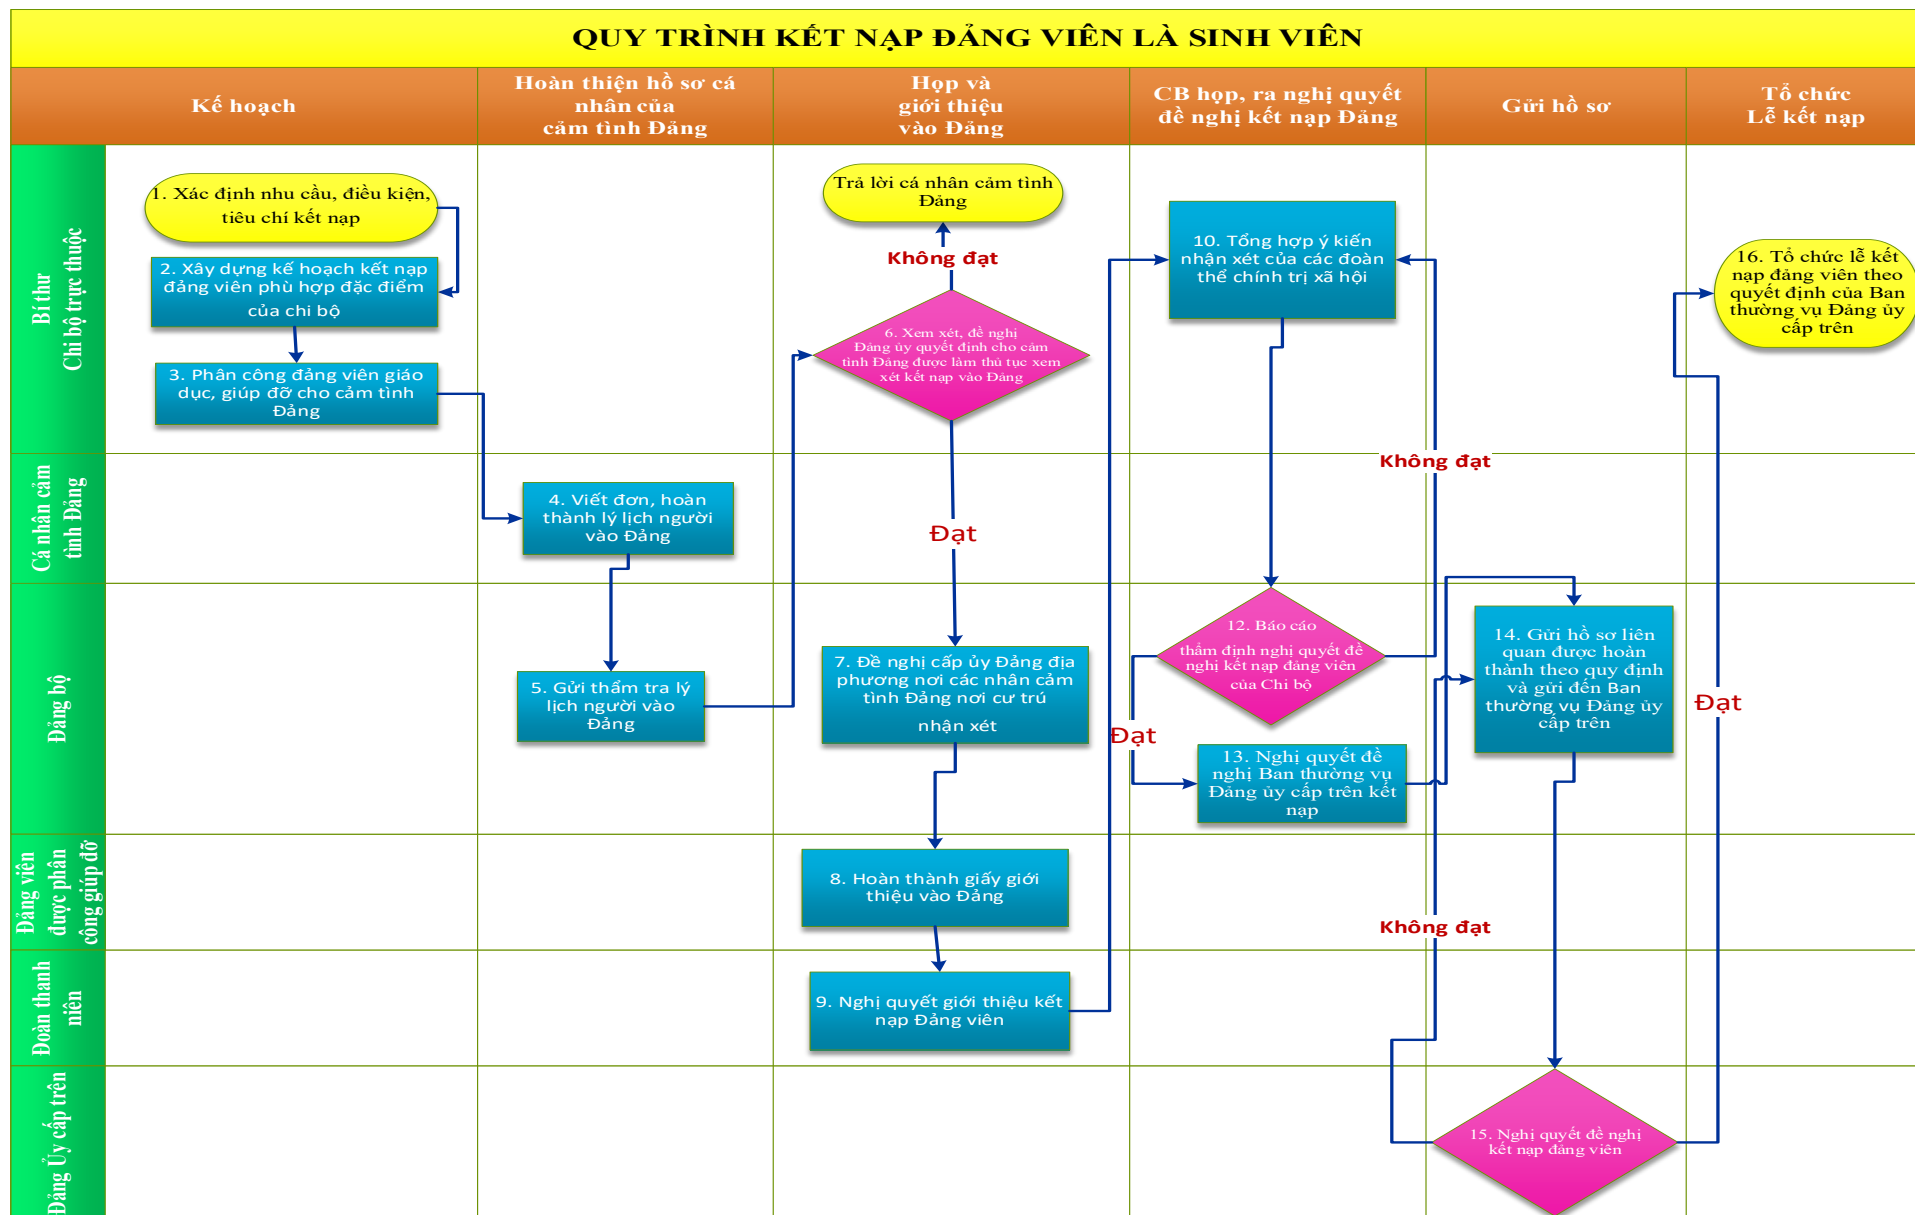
QUY TRÌNH KẾT NẠP ĐẢNG VIÊN LÀ SINH VIÊN

| Kế hoạch | Hoàn thiện hồ sơ cá nhân của cảm tình Đảng | Họp và giới thiệu vào Đảng | CB họp, ra nghị quyết đề nghị kết nạp Đảng | Gửi hồ sơ | Tổ chức Lễ kết nạp |
|---|---|---|---|---|---|

Bí thư Chi bộ trực thuộc

Cá nhân cảm tình Đảng

Đảng bộ

Đảng viên được phân công giúp đỡ

Đoàn thanh niên

Đảng Ủy cấp trên

1. Xác định nhu cầu, điều kiện, tiêu chí kết nạp

2. Xây dựng kế hoạch kết nạp đảng viên phù hợp đặc điểm của chi bộ

3. Phân công đảng viên giáo dục, giúp đỡ cho cảm tình Đảng

4. Viết đơn, hoàn thành lý lịch người vào Đảng

5. Gửi thẩm tra lý lịch người vào Đảng

Trả lời cá nhân cảm tình Đảng

Không đạt

6. Xem xét, đề nghị Đảng ủy quyết định cho cảm tình Đảng được làm thủ tục xem xét kết nạp vào Đảng

Đạt

7. Đề nghị cấp ủy Đảng địa phương nơi các nhân cảm tình Đảng nơi cư trú nhận xét

8. Hoàn thành giấy giới thiệu vào Đảng

9. Nghị quyết giới thiệu kết nạp Đảng viên

10. Tổng hợp ý kiến nhận xét của các đoàn thể chính trị xã hội

Không đạt

12. Báo cáo thẩm định nghị quyết đề nghị kết nạp đảng viên của Chi bộ

Đạt

13. Nghị quyết đề nghị Ban thường vụ Đảng ủy cấp trên kết nạp

14. Gửi hồ sơ liên quan được hoàn thành theo quy định và gửi đến Ban thường vụ Đảng ủy cấp trên

Không đạt

15. Nghị quyết đề nghị kết nạp đảng viên

Đạt

16. Tổ chức lễ kết nạp đảng viên theo quyết định của Ban thường vụ Đảng ủy cấp trên